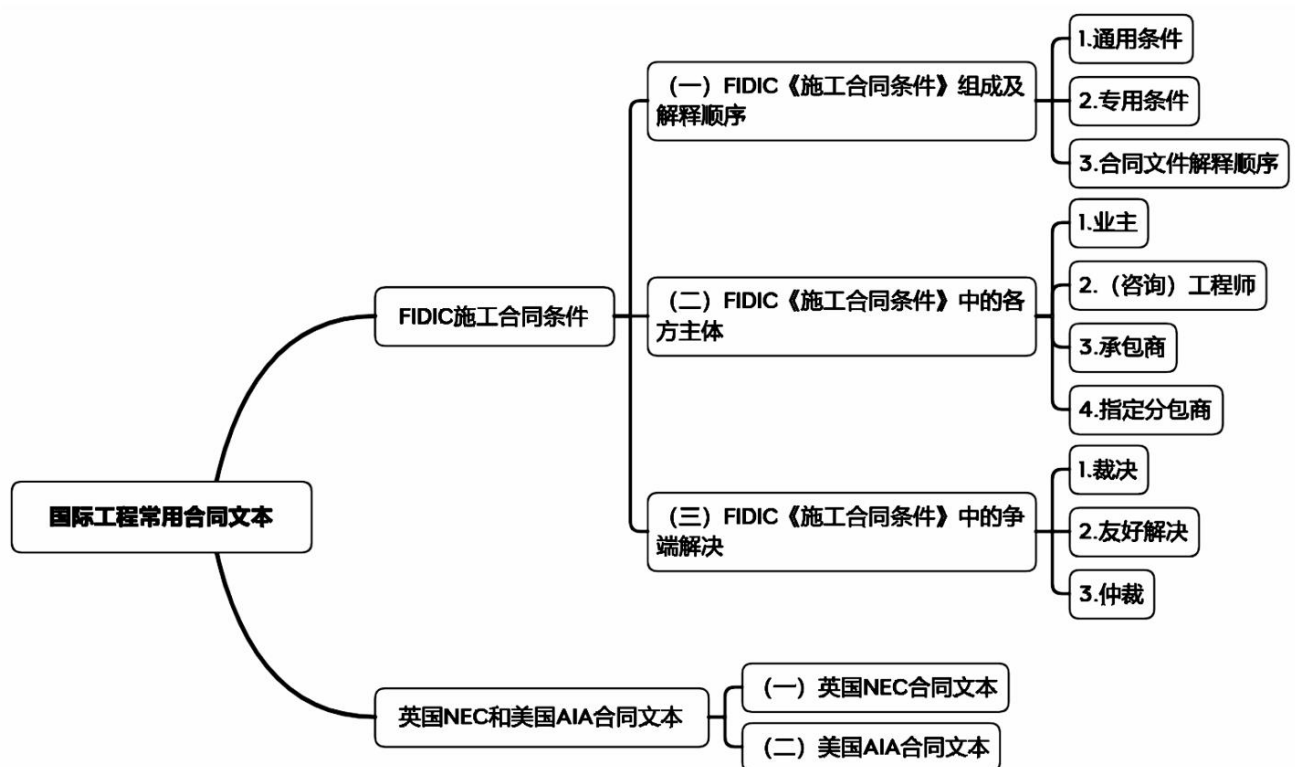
国际工程常用合同文本

FIDIC施工合同条件

（一）FIDIC《施工合同条件》组成及解释顺序

1.通用条件

2.专用条件

3.合同文件解释顺序

（二）FIDIC《施工合同条件》中的各方主体

1.业主

2.（咨询）工程师

3.承包商

4.指定分包商

（三）FIDIC《施工合同条件》中的争端解决

1.裁决

2.友好解决

3.仲裁

英国NEC和美国AIA合同文本

（一）英国NEC合同文本

（二）美国AIA合同文本